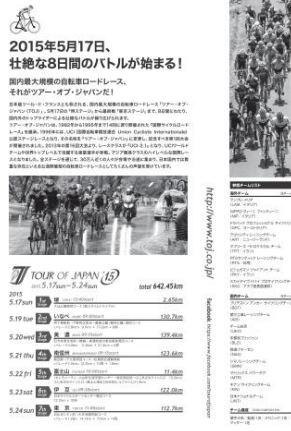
2015年5月17日、
壮絶な8日間のバトルが始まる!

国内最大規模の自転車ロードレース、
それがツアー・オブ・ジャパンだ!

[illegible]

TOUR OF JAPAN 15
2015.5.17sun — 5.24sun
Total 642.45km

2015
5.17sun 堺 2.65km
5.19tue いなべ 130.7km
5.20wed 美濃 139.4km
5.21thu 南信州 123.6km
5.22fri 富士山 11.4km
5.23sat 伊豆 122.0km
5.24sun 東京 112.7km

http://www.toj.co.jp/

facebook https://www.facebook.com/tourofjapan

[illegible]